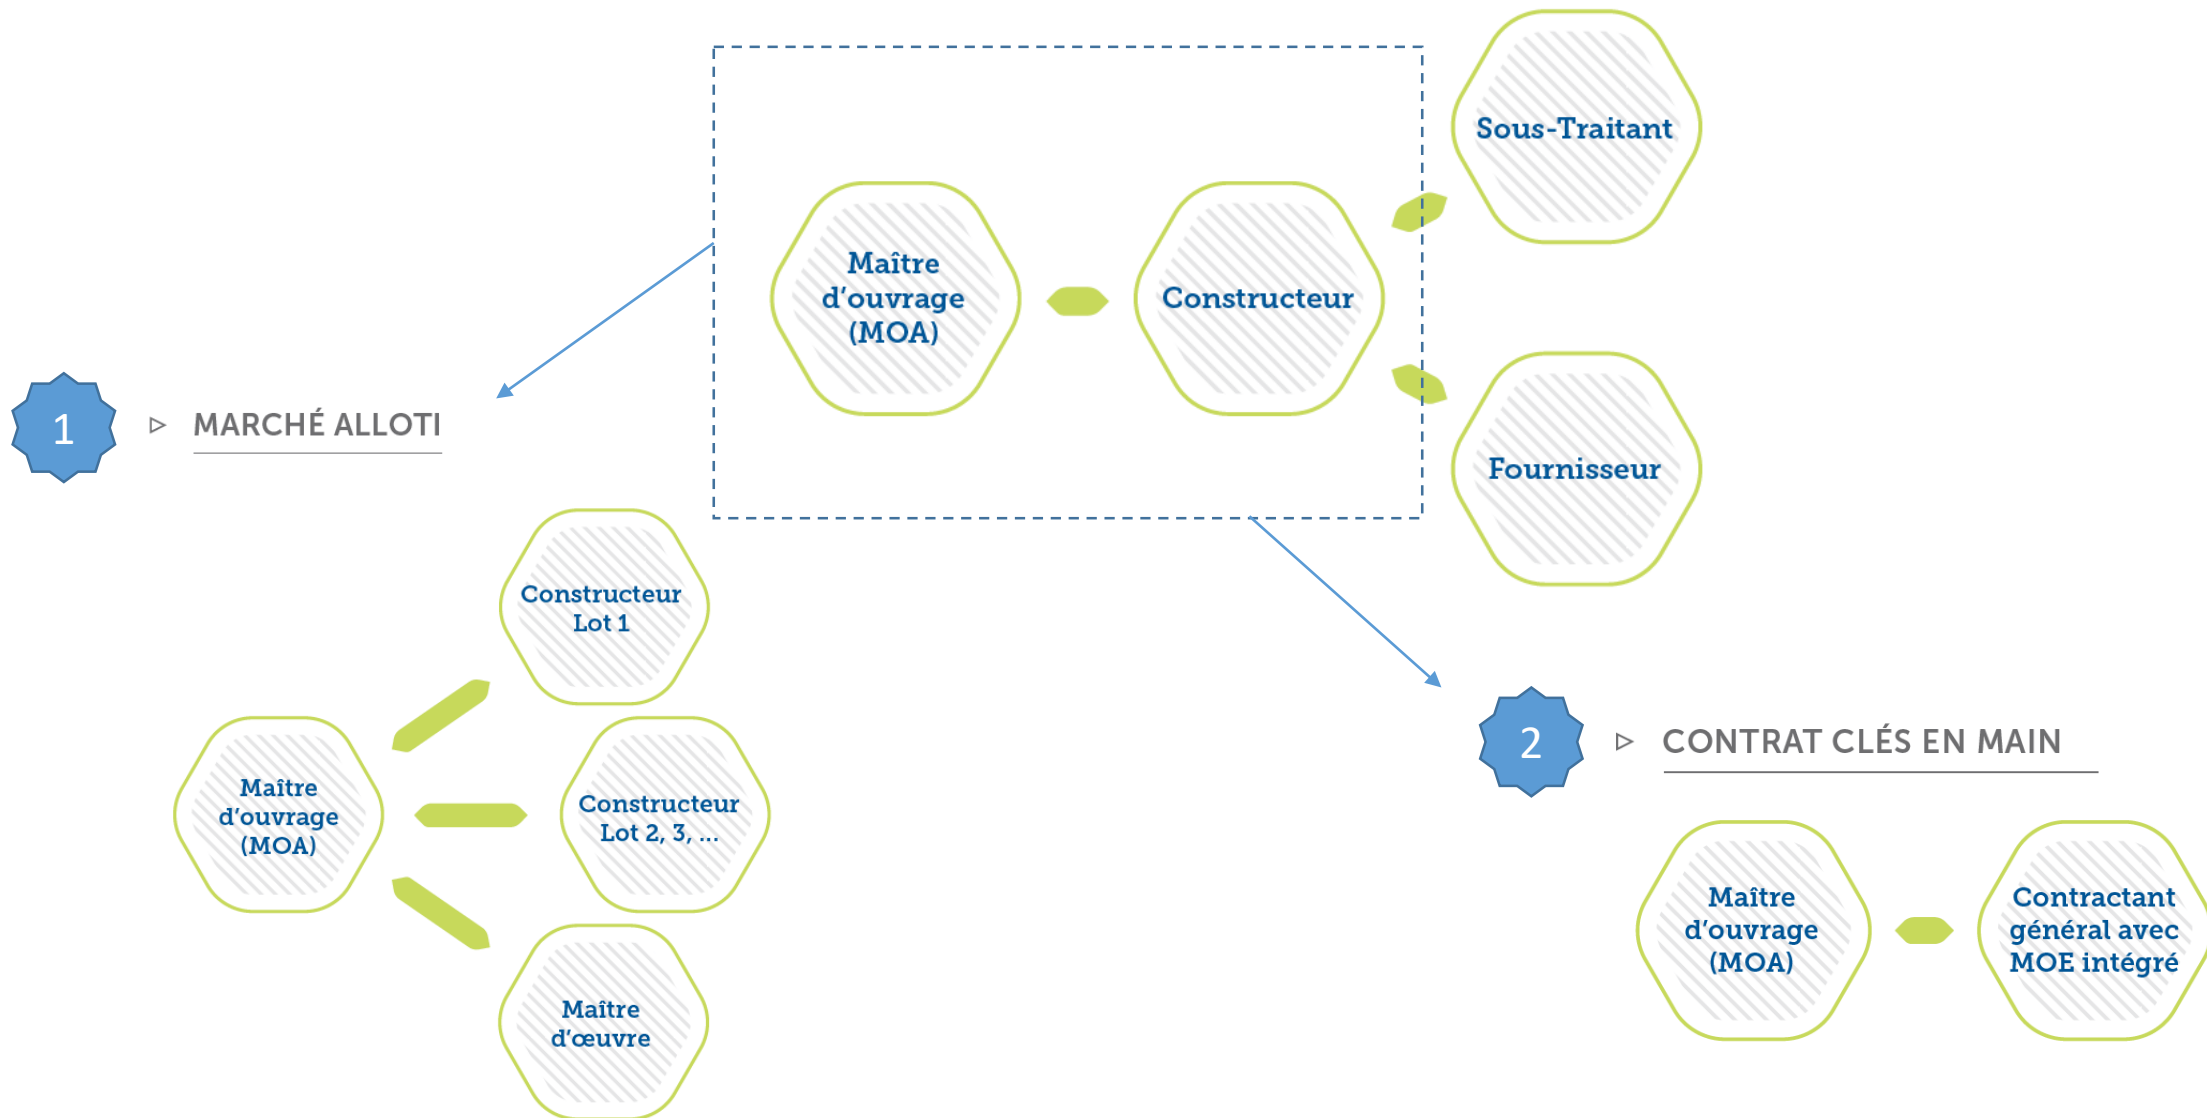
Maître d'ouvrage (MOA)

Constructeur

Sous-Traitant

Fournisseur

1

▷ MARCHÉ ALLOTI

Constructeur Lot 1

Maître d'ouvrage (MOA)

Constructeur Lot 2, 3, ...

Maître d'œuvre

2

▷ CONTRAT CLÉS EN MAIN

Maître d'ouvrage (MOA)

Contractant général avec MOE intégré